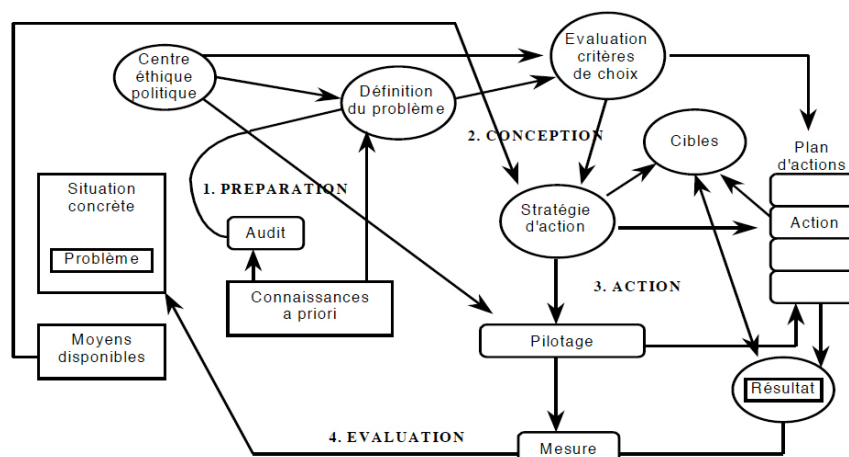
Centre éthique politique

Définition du problème

Evaluation critères de choix

2. CONCEPTION

Cibles

Plan d'actions

Situation concrète

Problème

1. PREPARATION

Audit

Connaissances a priori

Stratégie d'action

Action

3. ACTION

Pilotage

Moyens disponibles

Résultat

4. EVALUATION

Mesure